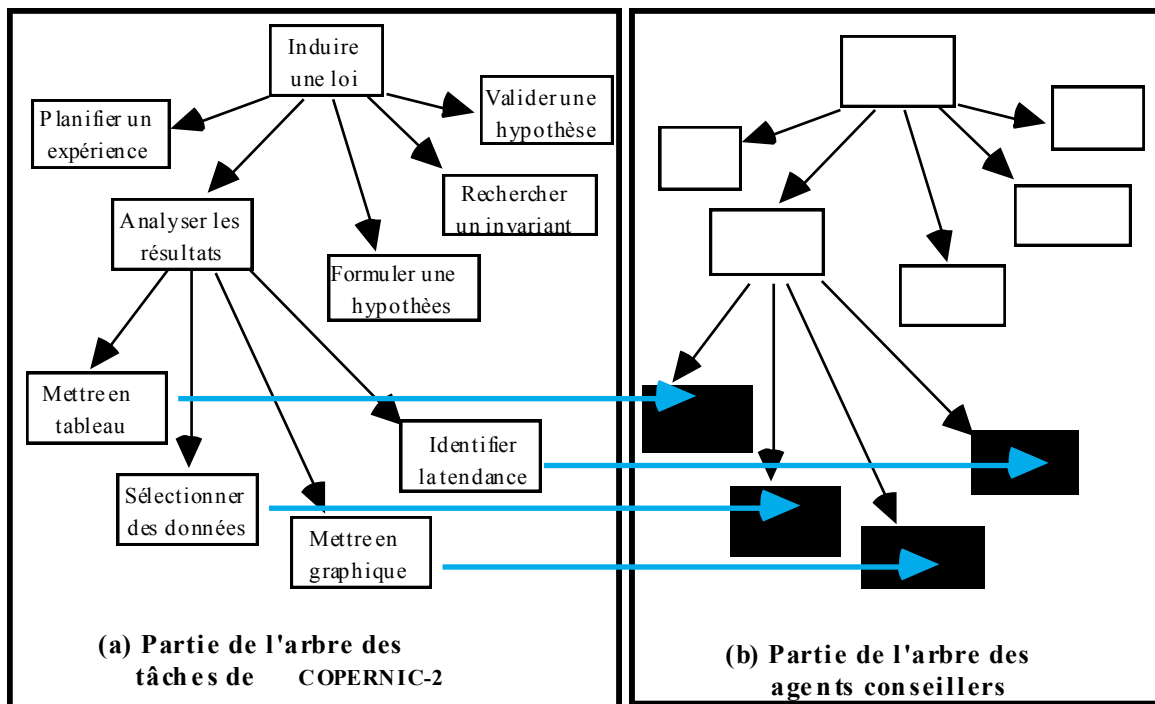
Induire une loi

Planifier un expérience

Valider une hypothèse

Rechercher un invariant

Analyser les résultats

Formuler une hypothèes

Mettre en tableau

Identifier la tendance

Sélectionner des données

Mettre en graphique

(a) Partie de l'arbre des tâches de COPERNIC-2

(b) Partie de l'arbre des agents conseillers